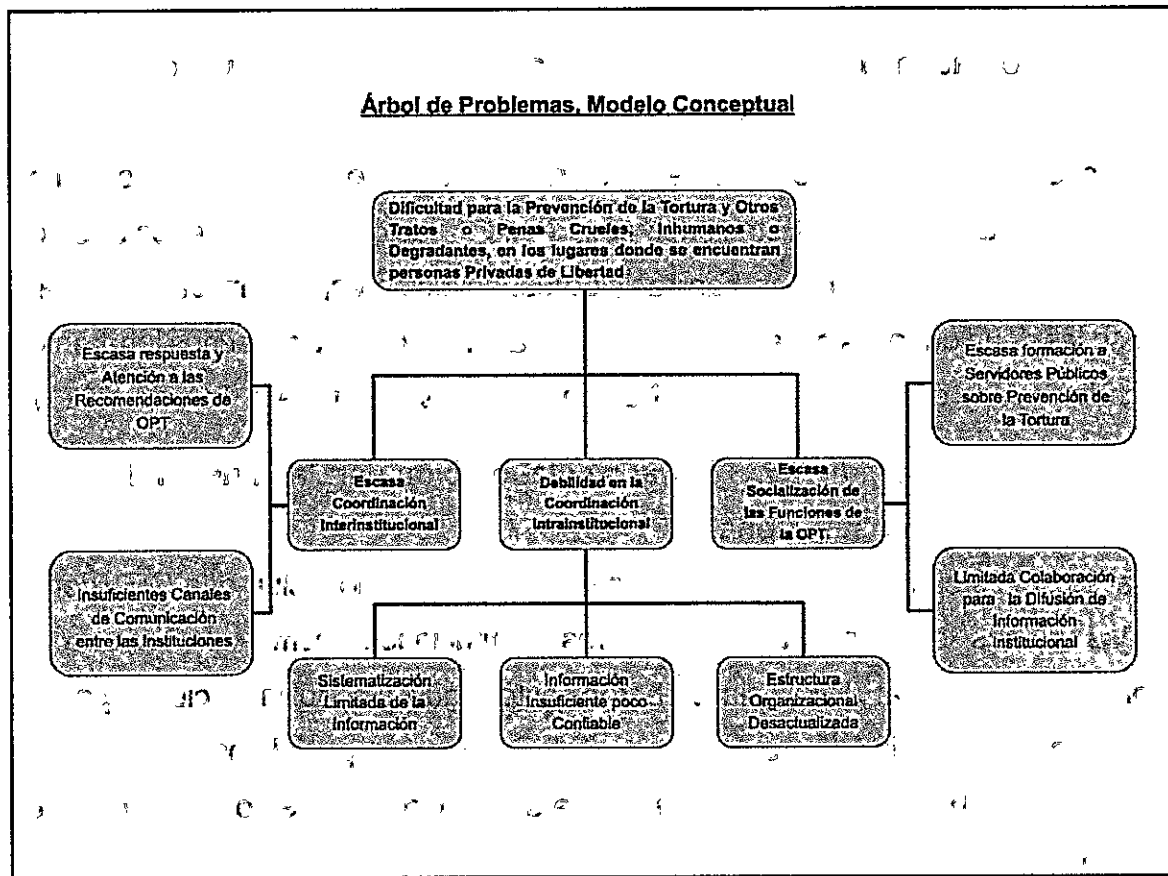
Árbol de Problemas, Modelo Conceptual

Dificultad para la Prevención de la Tortura y Otros Tratos o Penas Crueles, Inhumanos o Degradantes, en los lugares donde se encuentran personas Privadas de Libertad

Escasa respuesta y Atención a las Recomendaciones de OPT

Insuficientes Canales de Comunicación entre las Instituciones

Escasa Coordinación Interinstitucional

Debilidad en la Coordinación Intrainstitucional

Escasa Socialización de las Funciones de la OPT.

Escasa formación a Servidores Públicos sobre Prevención de la Tortura

Limitada Colaboración para la Difusión de Información Institucional

Sistematización Limitada de la Información

Información Insuficiente poco Confiable

Estructura Organizacional Desactualizada